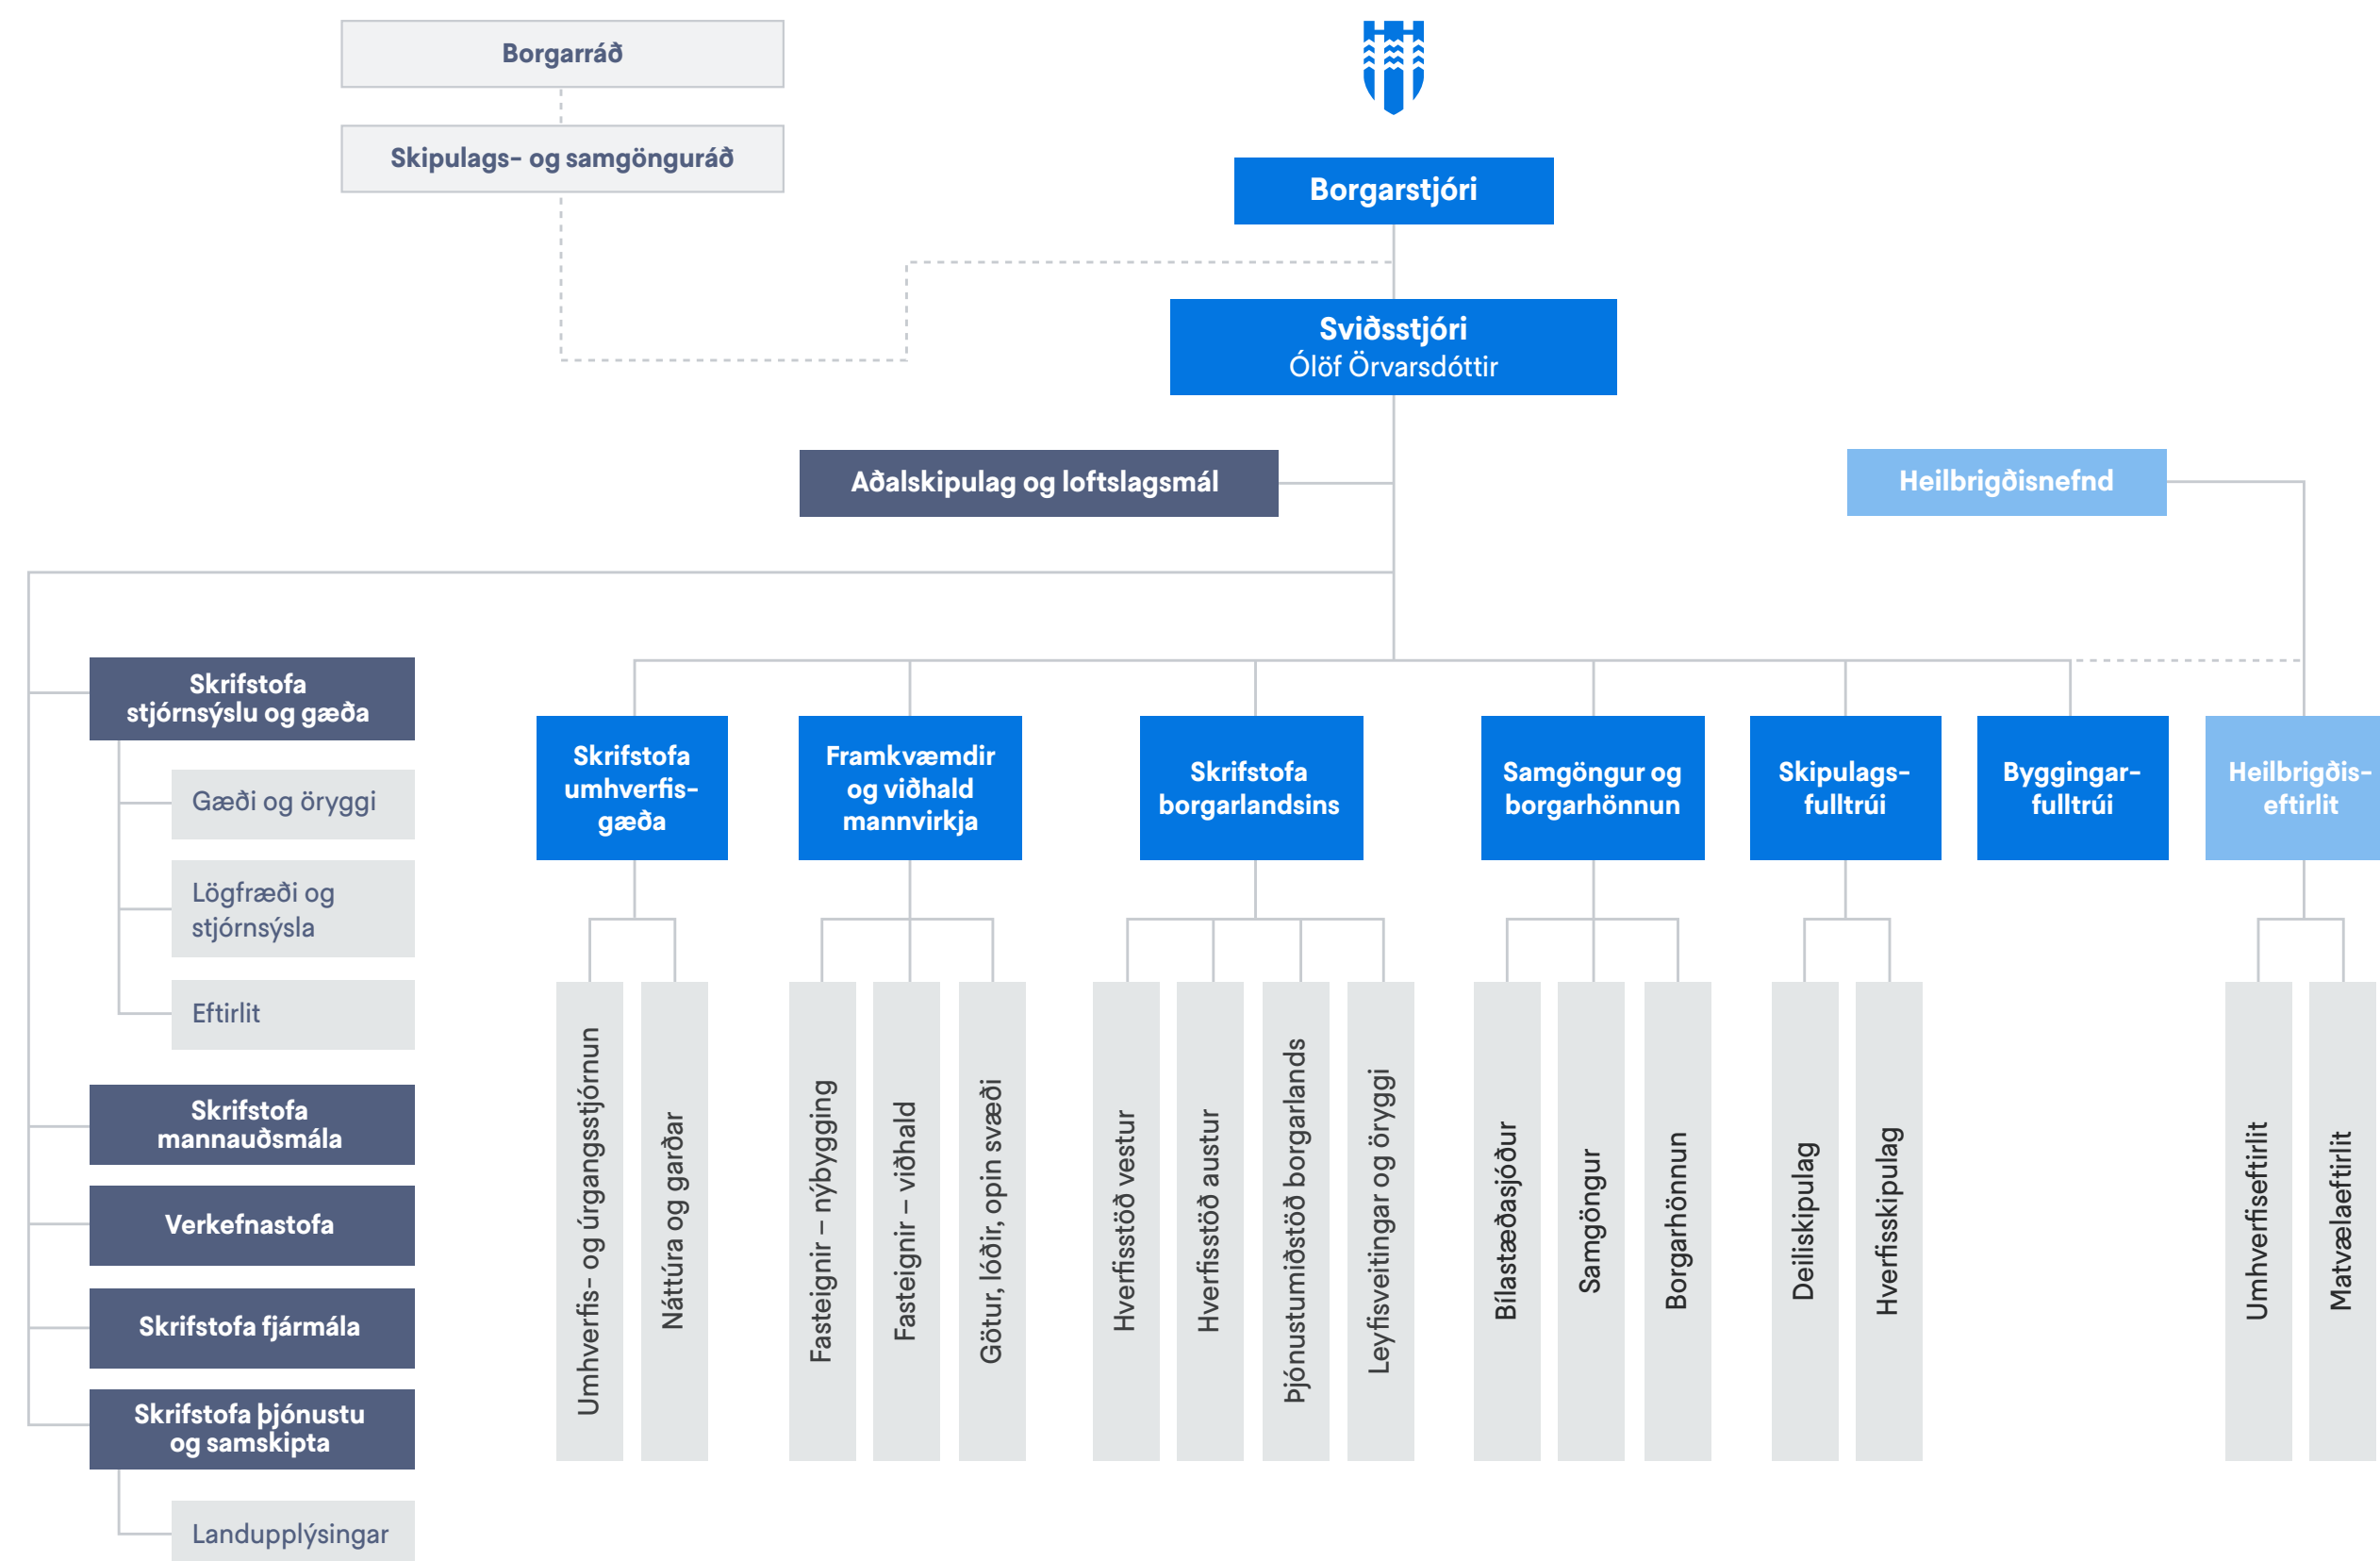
Borgarráð

Skipulags- og samgönguráð

Borgarstjóri

Sviðsstjóri
Ólöf Örvarsdóttir

Aðalskipulag og loftslagsmál

Heilbrigðisnefnd

Skrifstofa stjórnsýslu og gæða

Gæði og öryggi

Lögfræði og stjórnsýsla

Eftirlit

Skrifstofa mannauðsmála

Verkefnastofa

Skrifstofa fjármála

Skrifstofa þjónustu og samskipta

Landupplýsingar

Skrifstofa umhverfis-gæða

Umhverfis- og úrgangsstjórnun

Náttúra og garðar

Framkvæmdir og viðhald mannvirkja

Fasteignir – nýbygging

Fasteignir – viðhald

Götur, lóðir, opin svæði

Skrifstofa borgarlandsins

Hverfisstöð vestur

Hverfisstöð austur

Þjónustumiðstöð borgarlands

Leyfisveitingar og öryggi

Samgöngur og borgarhönnun

Bílastæðasjóður

Samgöngur

Borgarhönnun

Skipulags-fulltrúi

Deiliskipulag

Hverfisskipulag

Byggingar-fulltrúi

Heilbrigðis-eftirlit

Umhverfiseftirlit

Matvælaeftirlit